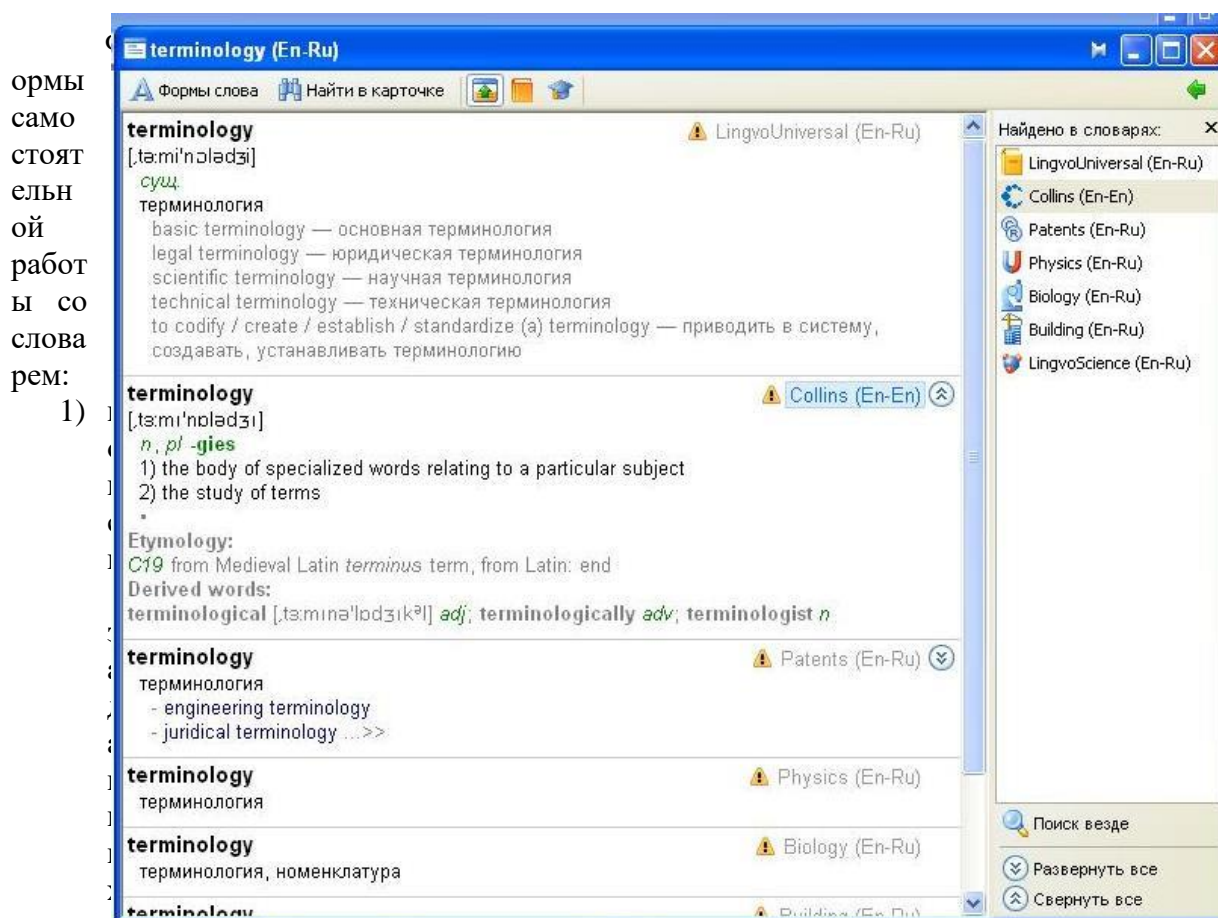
ормы само стоятельной работы со словарем:

1)

terminology (En-Ru)

Формы слова Найти в карточке

terminology
LingvoUniversal (En-Ru)
[ˌtəːmiˈnɔlədʒi]
сущ.
терминология
basic terminology — основная терминология
legal terminology — юридическая терминология
scientific terminology — научная терминология
technical terminology — техническая терминология
to codify / create / establish / standardize (a) terminology — приводить в систему, создавать, устанавливать терминологию

terminology
Collins (En-En)
[ˌtɜːmɪˈnɒlədʒɪ]
n, pl -gies
1) the body of specialized words relating to a particular subject
2) the study of terms
Etymology:
C19 from Medieval Latin terminus term, from Latin: end
Derived words:
terminological [ˌtɜːmɪnəˈlɒdʒɪkᵊl] adj; terminologically adv; terminologist n

terminology
Patents (En-Ru)
терминология
- engineering terminology
- juridical terminology ...>>

terminology
Physics (En-Ru)
терминология

terminology
Biology (En-Ru)
терминология, номенклатура

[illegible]
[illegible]

Найдено в словарях:
LingvoUniversal (En-Ru)
Collins (En-En)
Patents (En-Ru)
Physics (En-Ru)
Biology (En-Ru)
Building (En-Ru)
LingvoScience (En-Ru)

Поиск везде
Развернуть все
Свернуть все